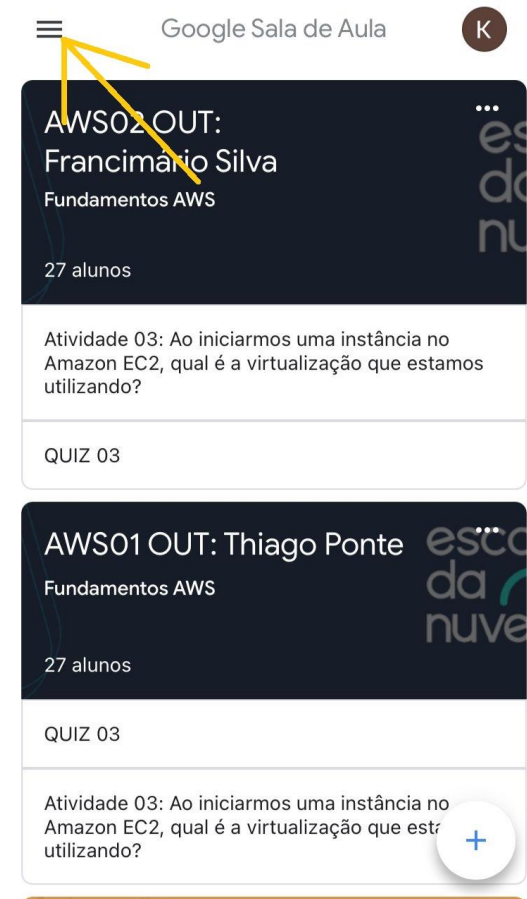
Google Sala de Aula

K

AWS02 OUT: Francimário Silva

Fundamentos AWS

27 alunos

esc da nu

Atividade 03: Ao iniciarmos uma instância no Amazon EC2, qual é a virtualização que estamos utilizando?

QUIZ 03

AWS01 OUT: Thiago Ponte

Fundamentos AWS

27 alunos

esco da nuve

QUIZ 03

Atividade 03: Ao iniciarmos uma instância no Amazon EC2, qual é a virtualização que esta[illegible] utilizando?

+